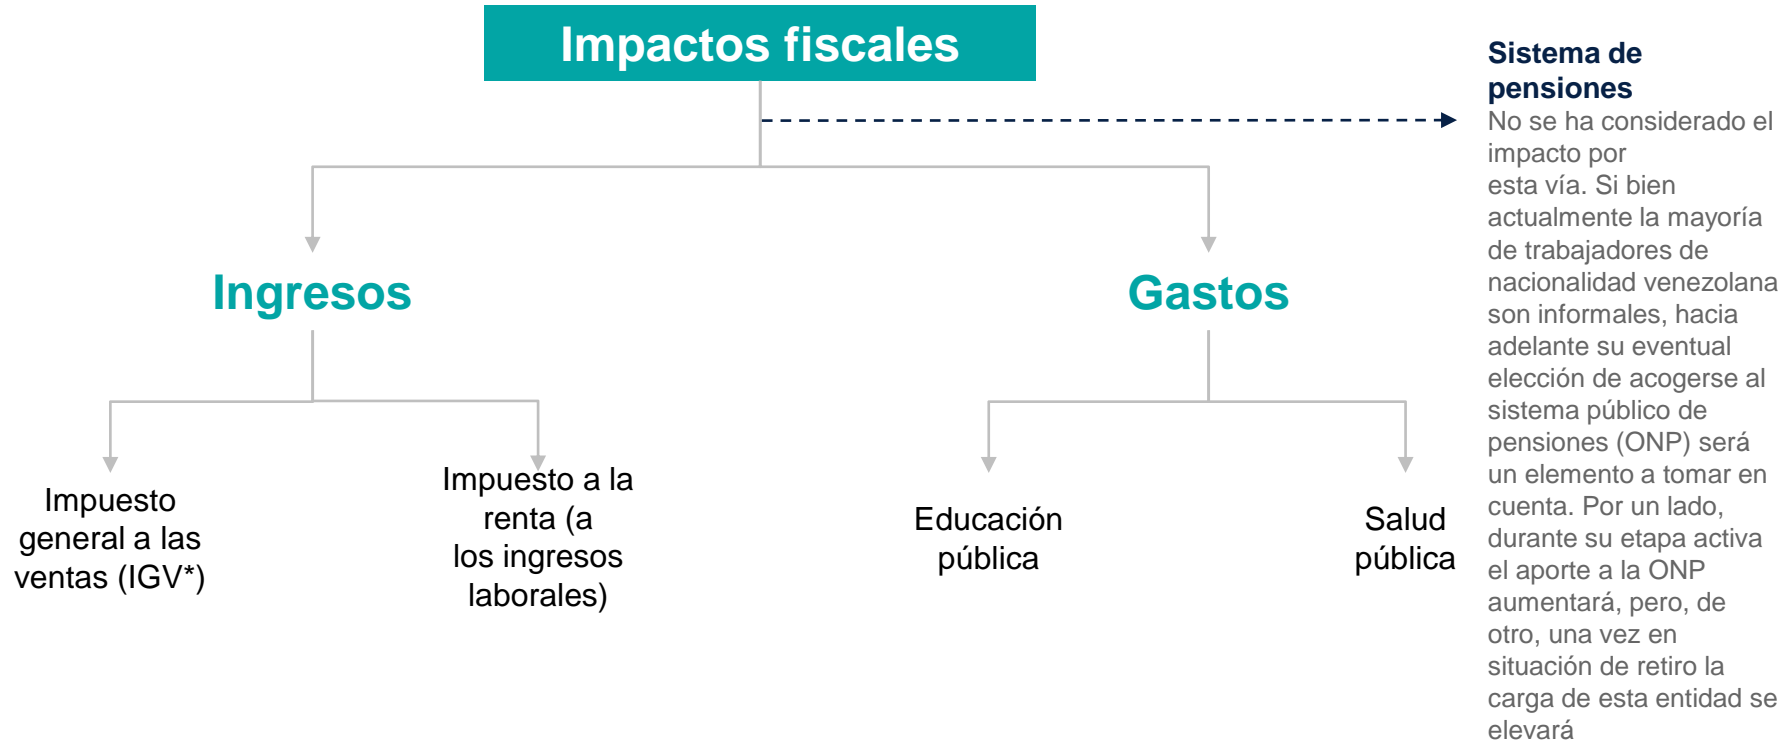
Impactos fiscales

Ingresos

Gastos

Impuesto general a las ventas (IGV*)

Impuesto a la renta (a los ingresos laborales)

Educación pública

Salud pública

Sistema de pensiones
No se ha considerado el impacto por esta vía. Si bien actualmente la mayoría de trabajadores de nacionalidad venezolana son informales, hacia adelante su eventual elección de acogerse al sistema público de pensiones (ONP) será un elemento a tomar en cuenta. Por un lado, durante su etapa activa el aporte a la ONP aumentará, pero, de otro, una vez en situación de retiro la carga de esta entidad se elevará